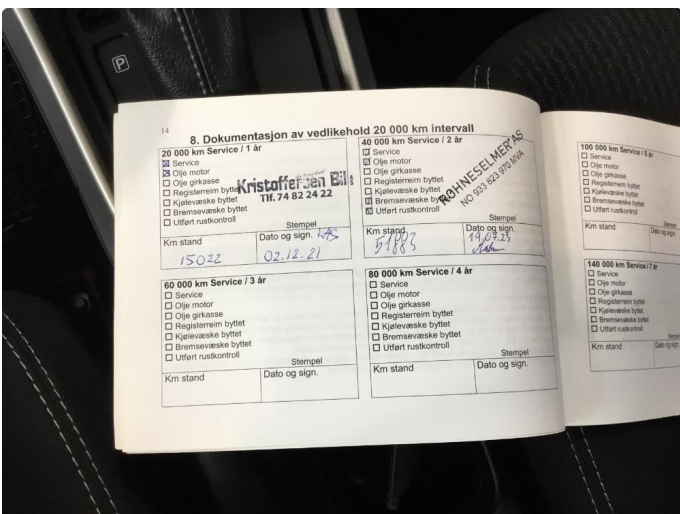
P

14

8. Dokumentasjon av vedlikehold 20 000 km intervall

20 000 km Service / 1 år
☒ Service
☒ Olje motor
☐ Olje girkasse
☐ Registerreim byttet
☐ Kjølevæske byttet
☐ Bremsevæske byttet
☐ Utført rustkontroll
Kristoffersen Bil
Tlf. 74 82 24 22
Stempel
Km stand
15022
Dato og sign. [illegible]
02.12.21

40 000 km Service / 2 år
☒ Service
☒ Olje motor
☐ Olje girkasse
☐ Registerreim byttet
☐ Kjølevæske byttet
☒ Bremsevæske byttet
☒ Utført rustkontroll
RØHNESELMER AS
NO 933 923 970 MVA
Stempel
Km stand
51883
Dato og sign.
19.07.23
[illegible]

60 000 km Service / 3 år
☐ Service
☐ Olje motor
☐ Olje girkasse
☐ Registerreim byttet
☐ Kjølevæske byttet
☐ Bremsevæske byttet
☐ Utført rustkontroll
Stempel
Km stand
Dato og sign.

80 000 km Service / 4 år
☐ Service
☐ Olje motor
☐ Olje girkasse
☐ Registerreim byttet
☐ Kjølevæske byttet
☐ Bremsevæske byttet
☐ Utført rustkontroll
Stempel
Km stand
Dato og sign.

100 000 km Service / 5 år
☐ Service
☐ Olje motor
☐ Olje girkasse
☐ Registerreim byttet
☐ Kjølevæske byttet
☐ Bremsevæske byttet
☐ Utført rustkontroll
Stempel
Km stand
Dato og sign.

140 000 km Service / 7 år
☐ Service
☐ Olje motor
☐ Olje girkasse
☐ Registerreim byttet
☐ Kjølevæske byttet
☐ Bremsevæske byttet
☐ Utført rustkontroll
Stempel
Km stand
Dato og sign.